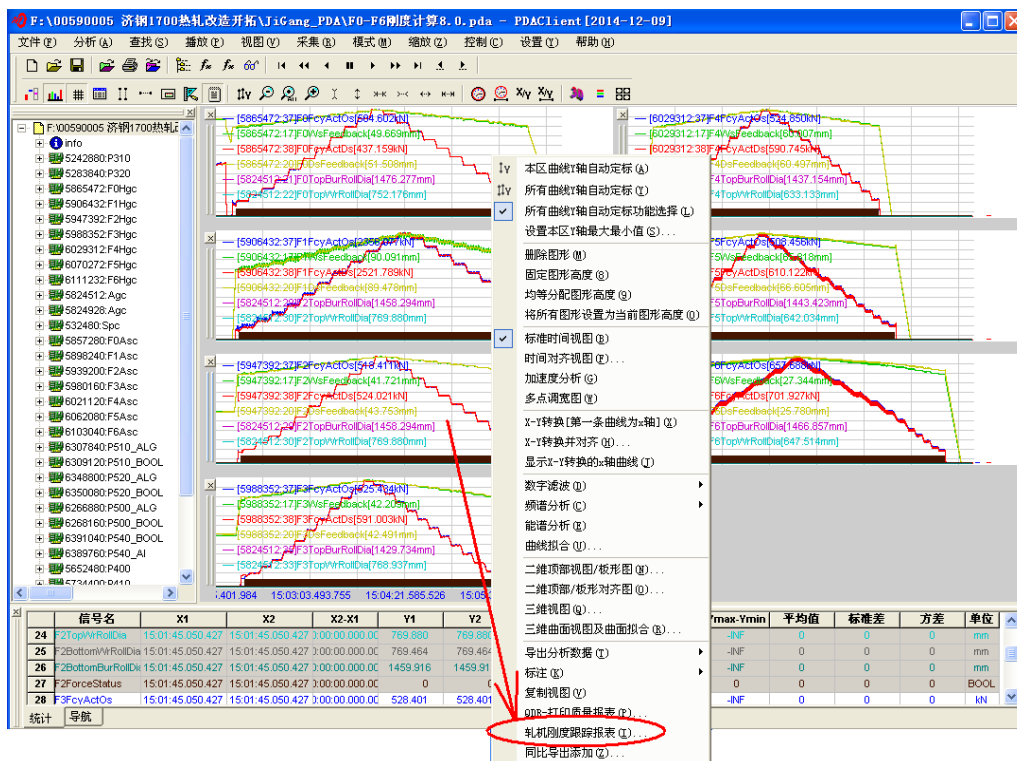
F:\00590005 济钢1700热轧改造开拓\JiGang_PDA\F0-F6刚度计算8.0.pda - PDAClient[2014-12-09]

文件(F) 分析(A) 查找(S) 播放(P) 视图(V) 采集(R) 模式(M) 缩放(Z) 控制(C) 设置(U) 帮助(H)

F:\00590005 济钢1700热轧
info
5242880:P310
5283840:P320
5865472:F0Hgc
5906432:F1Hgc
5947392:F2Hgc
5988352:F3Hgc
6029312:F4Hgc
6070272:F5Hgc
6111232:F6Hgc
5824512:Agc
5824928:Agc
532480:Spc
5857280:F0Asc
5898240:F1Asc
5939200:F2Asc
5980160:F3Asc
6021120:F4Asc
6062080:F5Asc
6103040:F6Asc
6307840:P510_ALG
6309120:P510_BOOL
6348800:P520_ALG
6350080:P520_BOOL
6266880:P500_ALG
6268160:P500_BOOL
6391040:P540_BOOL
6389760:P540_AI
5652480:P400
5734400:P410

[5865472:37]F0FcyActOs[504.602kN]
[5865472:17]F0WsFeedback[49.669mm]
[5865472:38]F0FcyActDs[437.159kN]
[5865472:20]F0DsFeedback[51.508mm]
[5824512:21]F0TopBurRollDia[1476.277mm]
[5824512:22]F0TopWrRollDia[752.176mm]

[5906432:37]F1FcyActOs[2356.077kN]
[5906432:17]F1WsFeedback[30.091mm]
[5906432:38]F1FcyActDs[2521.789kN]
[5906432:20]F1DsFeedback[89.478mm]
[5824512:20]F2TopBurRollDia[1458.294mm]
[5824512:30]F2TopWrRollDia[769.880mm]

[5947392:37]F2FcyActOs[518.411kN]
[5947392:17]F2WsFeedback[41.721mm]
[5947392:38]F2FcyActDs[524.021kN]
[5947392:20]F2DsFeedback[43.753mm]
[5824512:29]F2TopBurRollDia[1458.294mm]
[5824512:30]F2TopWrRollDia[769.880mm]

[5988352:37]F3FcyActOs[525.484kN]
[5988352:17]F3WsFeedback[42.205mm]
[5988352:38]F3FcyActDs[591.003kN]
[5988352:20]F3DsFeedback[42.491mm]
[5824512:30]F3TopBurRollDia[1429.734mm]
[5824512:33]F3TopWrRollDia[768.937mm]

[6029312:37]F4FcyActOs[524.850kN]
[6029312:17]F4WsFeedback[50.107mm]
[6029312:38]F4FcyActDs[590.745kN]
F4DsFeedback[60.497mm]
F4TopBurRollDia[1437.154mm]
F4TopWrRollDia[633.133mm]

F5FcyActOs[508.456kN]
F5WsFeedback[56.818mm]
F5FcyActDs[610.122kN]
F5DsFeedback[66.605mm]
F5TopBurRollDia[1443.423mm]
F5TopWrRollDia[642.034mm]

F6FcyActOs[657.688kN]
F6WsFeedback[27.344mm]
F6FcyActDs[701.927kN]
F6DsFeedback[25.780mm]
F6TopBurRollDia[1466.857mm]
F6TopWrRollDia[647.514mm]

:01.984 15:03:03.493.755 15:04:21.585.526 15:0

本区曲线Y轴自动定标(A)
所有曲线Y轴自动定标(T)
所有曲线Y轴自动定标功能选择(L)
设置本区Y轴最大最小值(S)...
删除图形(M)
固定图形高度(B)
均等分配图形高度(9)
将所有图形设置为当前图形高度(0)
标准时间视图(B)
时间对齐视图(F)...
加速度分析(G)
多点调宽图(H)
X-Y转换[第一条曲线为x轴](X)
X-Y转换并对齐(K)...
显示X-Y转换的x轴曲线(J)
数字滤波(D)
频谱分析(C)
能谱分析(E)
曲线拟合(U)...
二维顶部视图/板形图(N)...
二维顶部/板形对齐图(O)...
三维视图(Q)...
三维曲面视图及曲面拟合(R)...
导出分析数据(I)
标注(K)
复制视图(V)
QDR-打印质量报表(P)...
轧机刚度跟踪报表(L)...
同比导出添加(Z)...

| | 信号名 | X1 | X2 | X2-X1 | Y1 | Y2 | Ymax-Ymin | 平均值 | 标准差 | 方差 | 单位 |
|---|---|---|---|---|---|---|---|---|---|---|---|
| 24 | F2TopWrRollDia | 15:01:45.050.427 | 15:01:45.050.427 | 0:00:00.000.00 | 769.880 | 769.880 | -INF | 0 | 0 | 0 | mm |
| 25 | F2BottomWrRollDia | 15:01:45.050.427 | 15:01:45.050.427 | 0:00:00.000.00 | 769.464 | 769.464 | -INF | 0 | 0 | 0 | mm |
| 26 | F2BottomBurRollDia | 15:01:45.050.427 | 15:01:45.050.427 | 0:00:00.000.00 | 1459.916 | 1459.91 | -INF | 0 | 0 | 0 | mm |
| 27 | F2ForceStatus | 15:01:45.050.427 | 15:01:45.050.427 | 0:00:00.000.00 | 0 | 0 | 0 | 0 | 0 | 0 | BOOL |
| 28 | F3FcyActOs | 15:01:45.050.427 | 15:01:45.050.427 | 0:00:00.000.00 | 528.401 | 528.401 | -INF | 0 | 0 | 0 | kN |

统计 导航